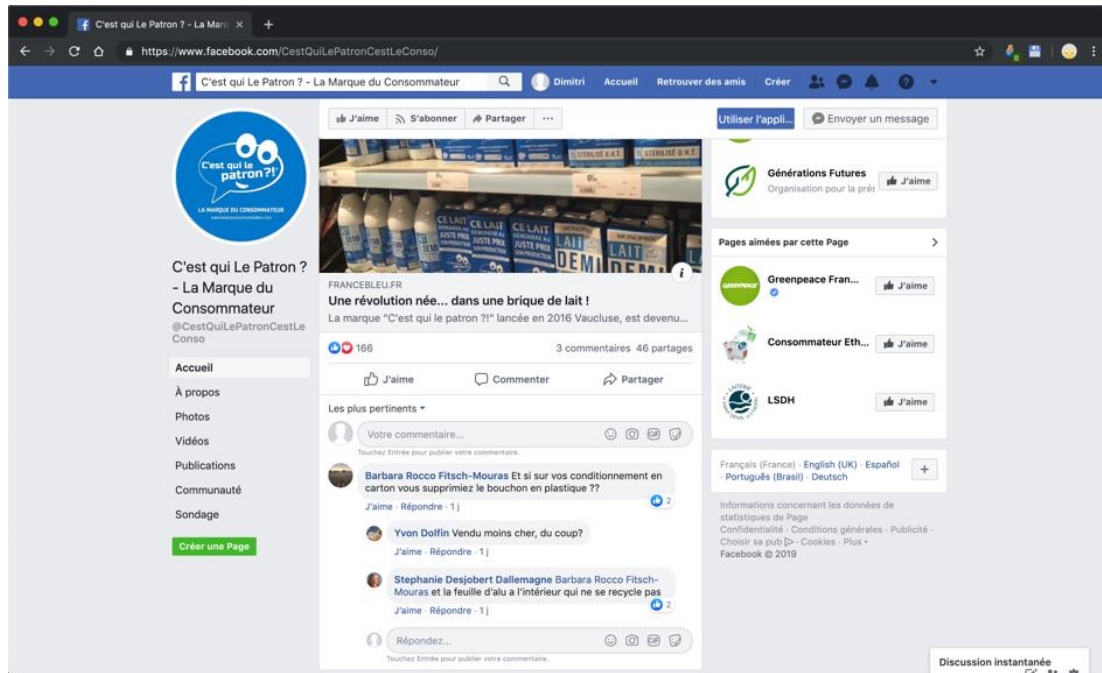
C'est qui Le Patron ? - La Marc ×

https://www.facebook.com/CestQuiLePatronCestLeConso/

C'est qui Le Patron ? - La Marque du Consommateur

Dimitri Accueil Retrouver des amis Créer

C'est qui le patron?!

LA MARQUE DU CONSOMMATEUR

C'est qui Le Patron ? - La Marque du Consommateur

@CestQuiLePatronCestLeConso

Accueil

À propos

Photos

Vidéos

Publications

Communauté

Sondage

Créer une Page

J'aime S'abonner Partager ···

STERILISE U.H.T.

CE LAIT JUSTE PRIX

LAIT DEMI

FRANCEBLEU.FR

Une révolution née… dans une brique de lait !

La marque "C'est qui le patron ?!" lancée en 2016 Vaucluse, est devenu...

166

3 commentaires 46 partages

J'aime Commenter Partager

Les plus pertinents

Votre commentaire...

Touchez Entrée pour publier votre commentaire.

Barbara Rocco Fitsch-Mouras Et si sur vos conditionnement en carton vous supprimiez le bouchon en plastique ??

J'aime · Répondre · 1 j

2

Yvon Dolfin Vendu moins cher, du coup?

J'aime · Répondre · 1 j

Stephanie Desjobert Dallemagne Barbara Rocco Fitsch-Mouras et la feuille d'alu a l'intérieur qui ne se recycle pas

J'aime · Répondre · 1 j

2

Répondez...

Touchez Entrée pour publier votre commentaire.

Utiliser l'appli...

Envoyer un message

Générations Futures

Organisation pour la prés

J'aime

Pages aimées par cette Page

Greenpeace Fran...

J'aime

Consommateur Eth...

J'aime

LSDH

J'aime

Français (France) · English (UK) · Español · Português (Brasil) · Deutsch

+

Informations concernant les données de statistiques de Page

Confidentialité · Conditions générales · Publicité · Choisir sa pub · Cookies · Plus ·

Facebook © 2019

Discussion instantanée